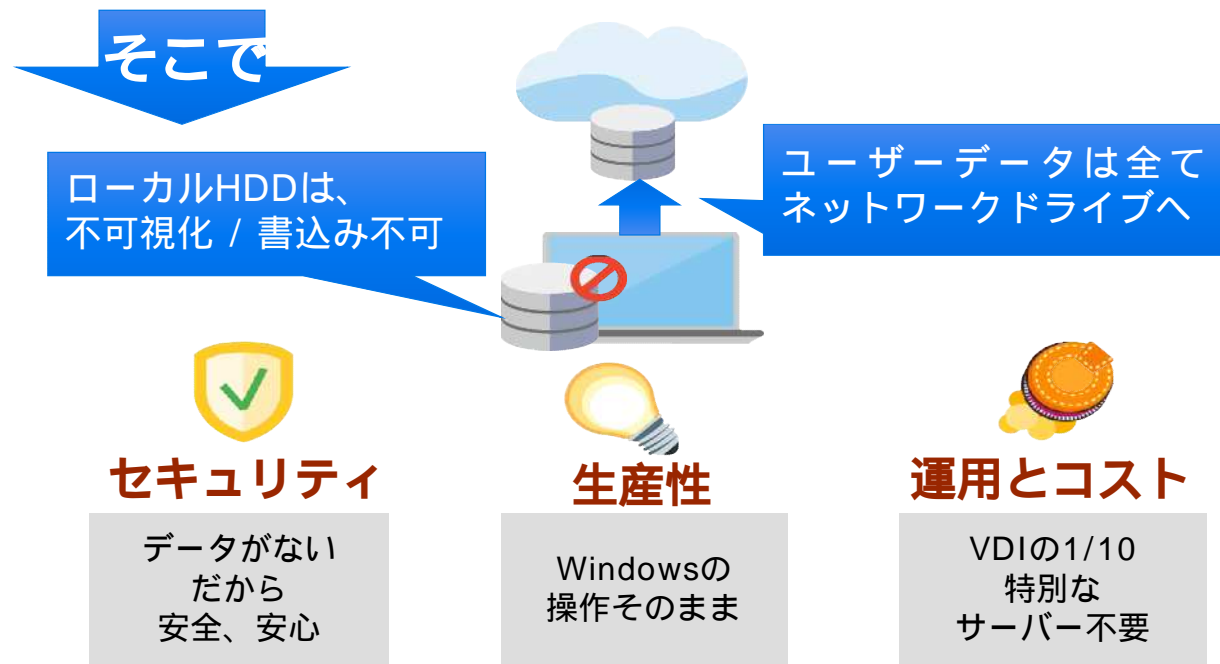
そこで

ローカルHDDは、
不可視化 / 書込み不可

ユーザーデータは全て
ネットワークドライブへ

セキュリティ

データがない
だから
安全、安心

生産性

Windowsの
操作そのまま

運用とコスト

VDIの1/10
特別な
サーバー不要